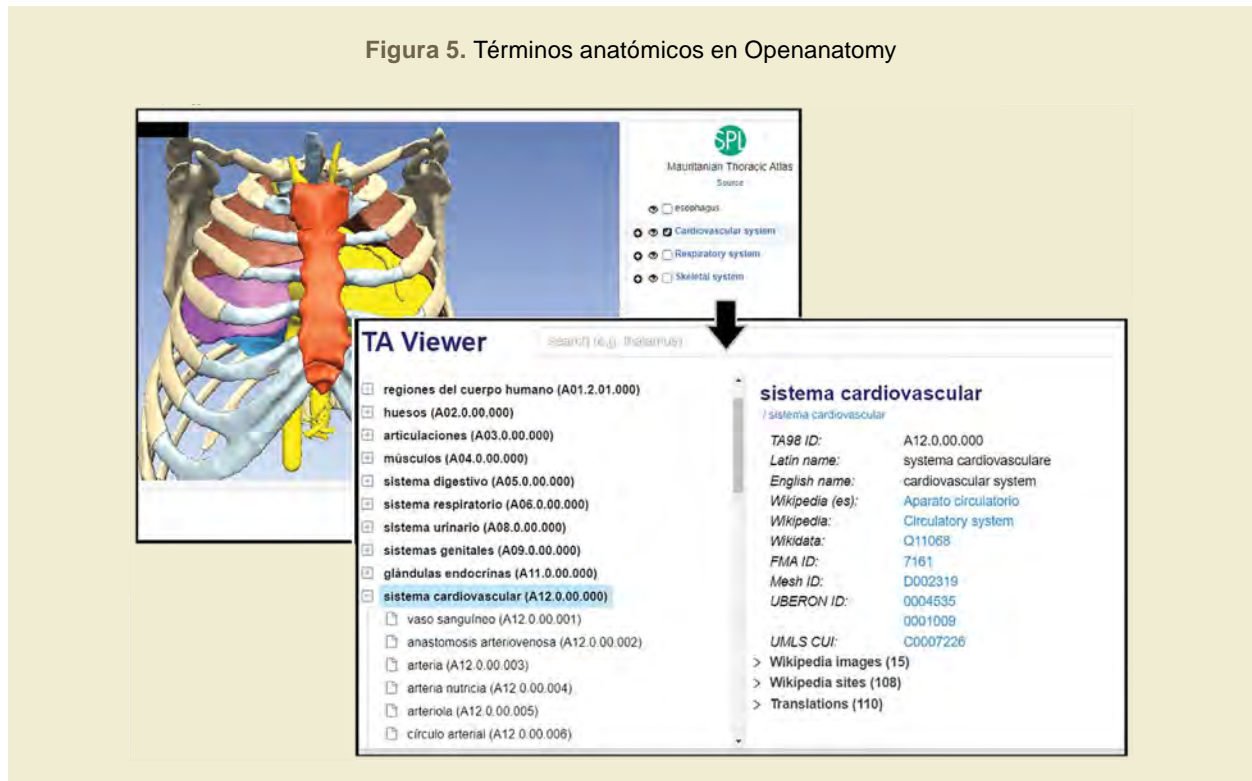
Figura 5. Términos anatómicos en Openanatomy

SPL
Mauritanian Thoracic Atlas
Source

esophagus
Cardiovascular system
Respiratory system
Skeletal system

TA Viewer
Search (e.g. thalamus)

regiones del cuerpo humano (A01.2.01.000)
huesos (A02.0.00.000)
articulaciones (A03.0.00.000)
músculos (A04.0.00.000)
sistema digestivo (A05.0.00.000)
sistema respiratorio (A06.0.00.000)
sistema urinario (A08.0.00.000)
sistemas genitales (A09.0.00.000)
glándulas endocrinas (A11.0.00.000)
sistema cardiovascular (A12.0.00.000)
vaso sanguíneo (A12.0.00.001)
anastomosis arteriovenosa (A12.0.00.002)
arteria (A12.0.00.003)
arteria nutricia (A12.0.00.004)
arteriola (A12.0.00.005)
círculo arterial (A12.0.00.006)

sistema cardiovascular
/ sistema cardiovascular

| | |
|---|---|
| TA98 ID: | A12.0.00.000 |
| Latin name: | systema cardiovasculare |
| English name: | cardiovascular system |
| Wikipedia (es): | Aparato circulatorio |
| Wikipedia: | Circulatory system |
| Wikidata: | Q11068 |
| FMA ID: | 7161 |
| Mesh ID: | D002319 |
| UBERON ID: | 0004535<br>0001009 |
| UMLS CUI: | C0007226 |

> Wikipedia images (15)
> Wikipedia sites (108)
> Translations (110)